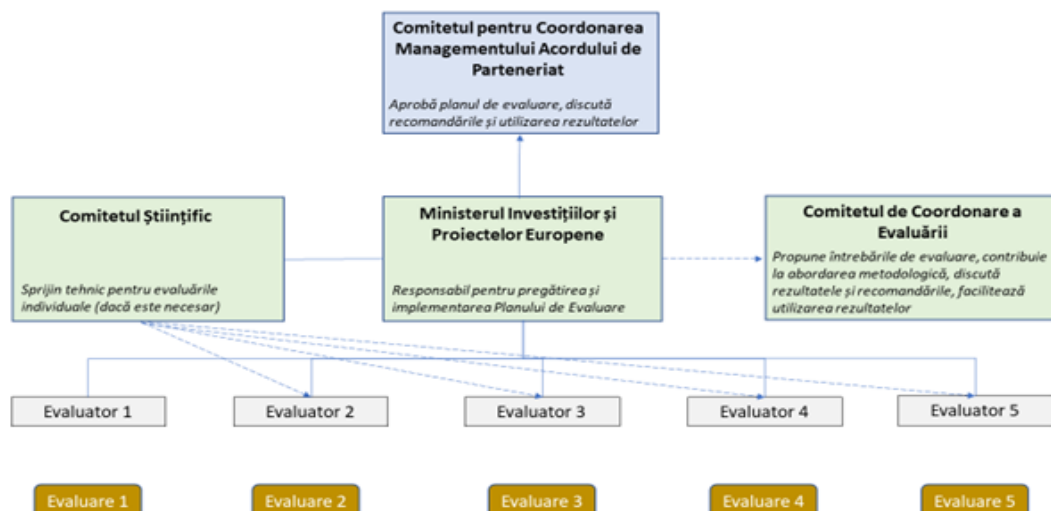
Comitetul pentru Coordonarea Managementului Acordului de Parteneriat

Aprobă planul de evaluare, discută recomandările și utilizarea rezultatelor

Comitetul Științific

Sprijin tehnic pentru evaluările individuale (dacă este necesar)

Ministerul Investițiilor și Proiectelor Europene

Responsabil pentru pregătirea și implementarea Planului de Evaluare

Comitetul de Coordonare a Evaluării

Propune întrebările de evaluare, contribuie la abordarea metodologică, discută rezultatele și recomandările, facilitează utilizarea rezultatelor

Evaluator 1

Evaluator 2

Evaluator 3

Evaluator 4

Evaluator 5

Evaluare 1

Evaluare 2

Evaluare 3

Evaluare 4

Evaluare 5